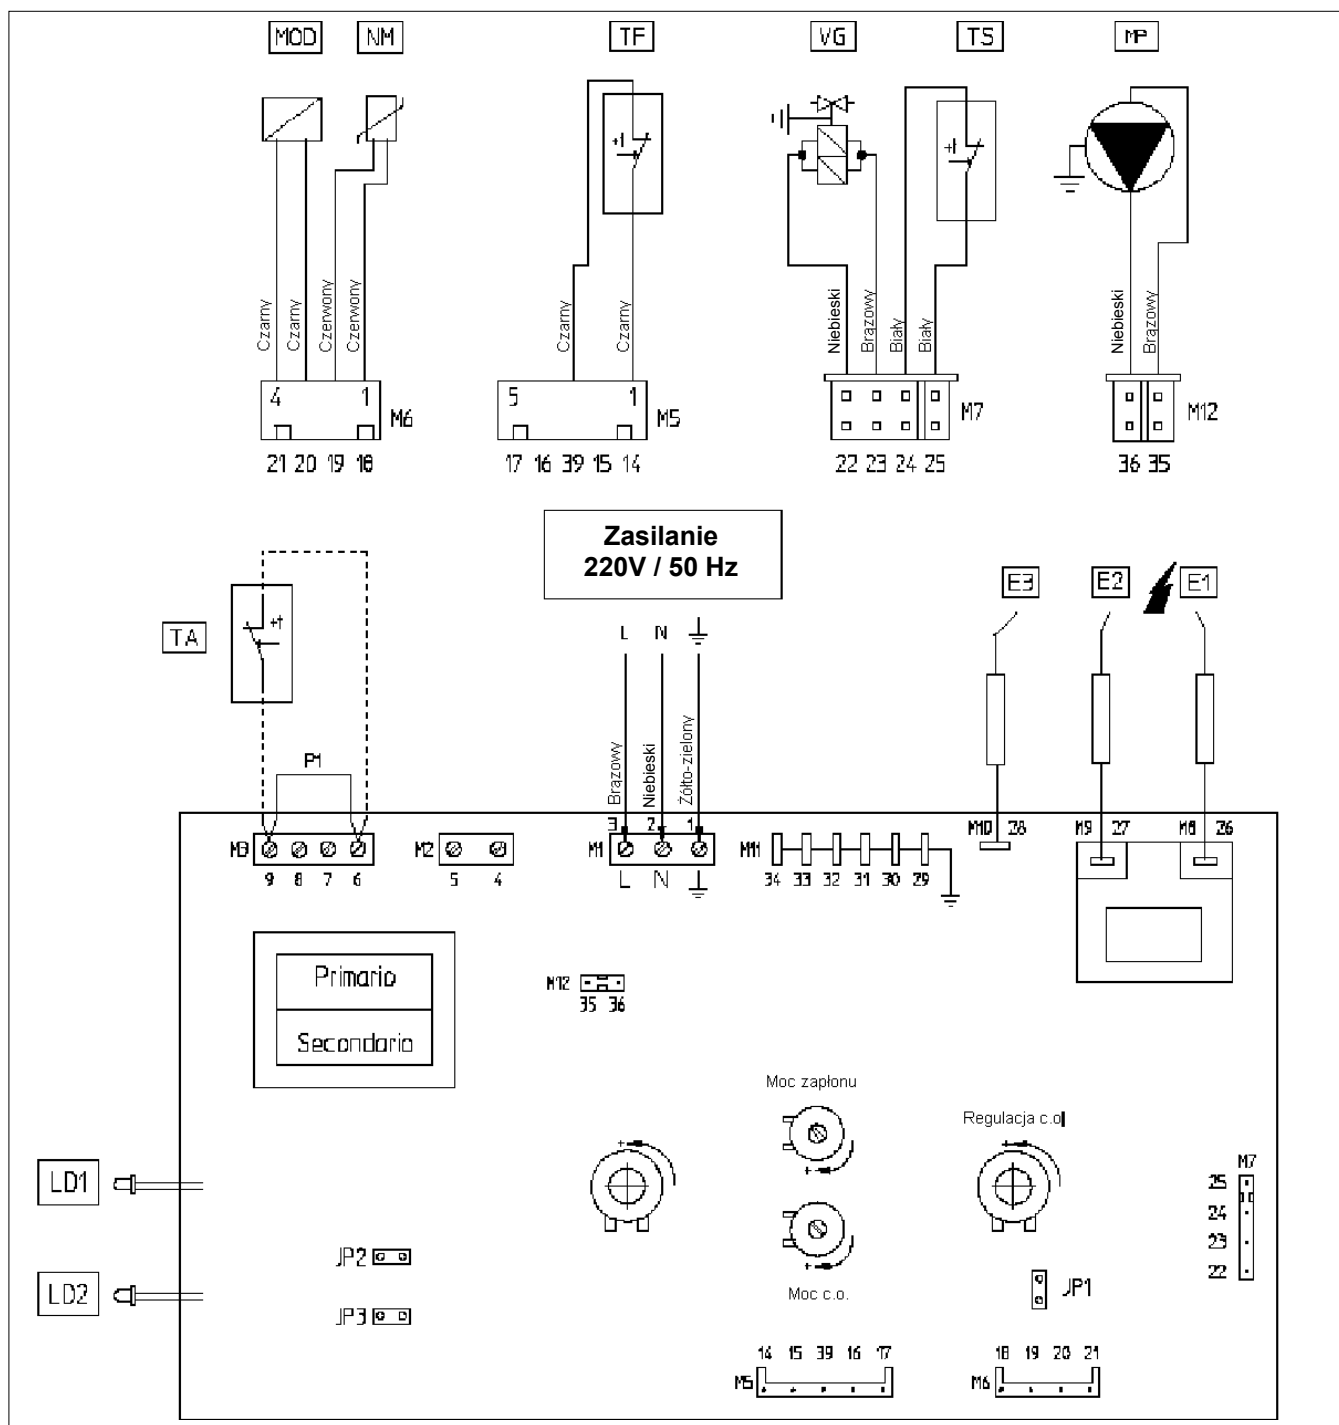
MOD NM TF VG TS MP

Czarny Czarny Czerwony Czerwony
4 1 M6
21 20 19 18

Czarny Czarny
5 1 M5
17 16 39 15 14

Niebieski Brązowy Biały Biały
M7
22 23 24 25

Niebieski Brązowy
M12
36 35

Zasilanie
220V / 50 Hz

TA

L N
Brązowy Niebieski Żółto-zielony
3 2 1

E3 E2 E1

P1

M3 9 8 7 6
M2 5 4
M1 L N
M11 34 33 32 31 30 29
M10 28
M9 27
M8 26

Primario
Secondario

M12 35 36

Moc zapłonu
Regulacja c.o.
Moc c.o.

LD1
LD2

JP2
JP3
JP1

M7
25
24
23
22

M5 14 15 39 16 17
M6 18 19 20 21